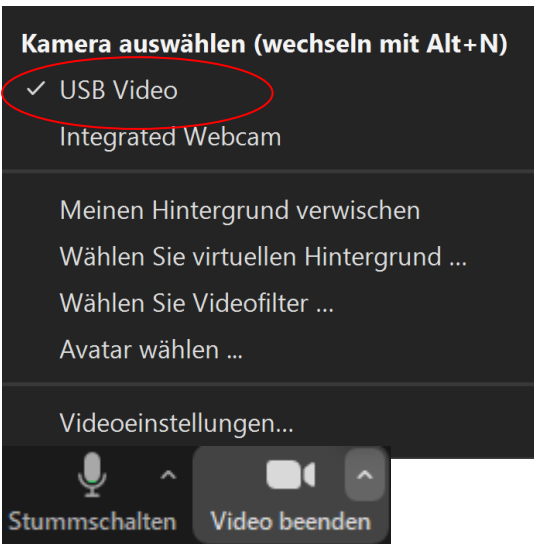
Kamera auswählen (wechseln mit Alt+N)
✓ USB Video
Integrated Webcam

Meinen Hintergrund verwischen
Wählen Sie virtuellen Hintergrund ...
Wählen Sie Videofilter ...
Avatar wählen ...

Videoeinstellungen...

Stummschalten
Video beenden